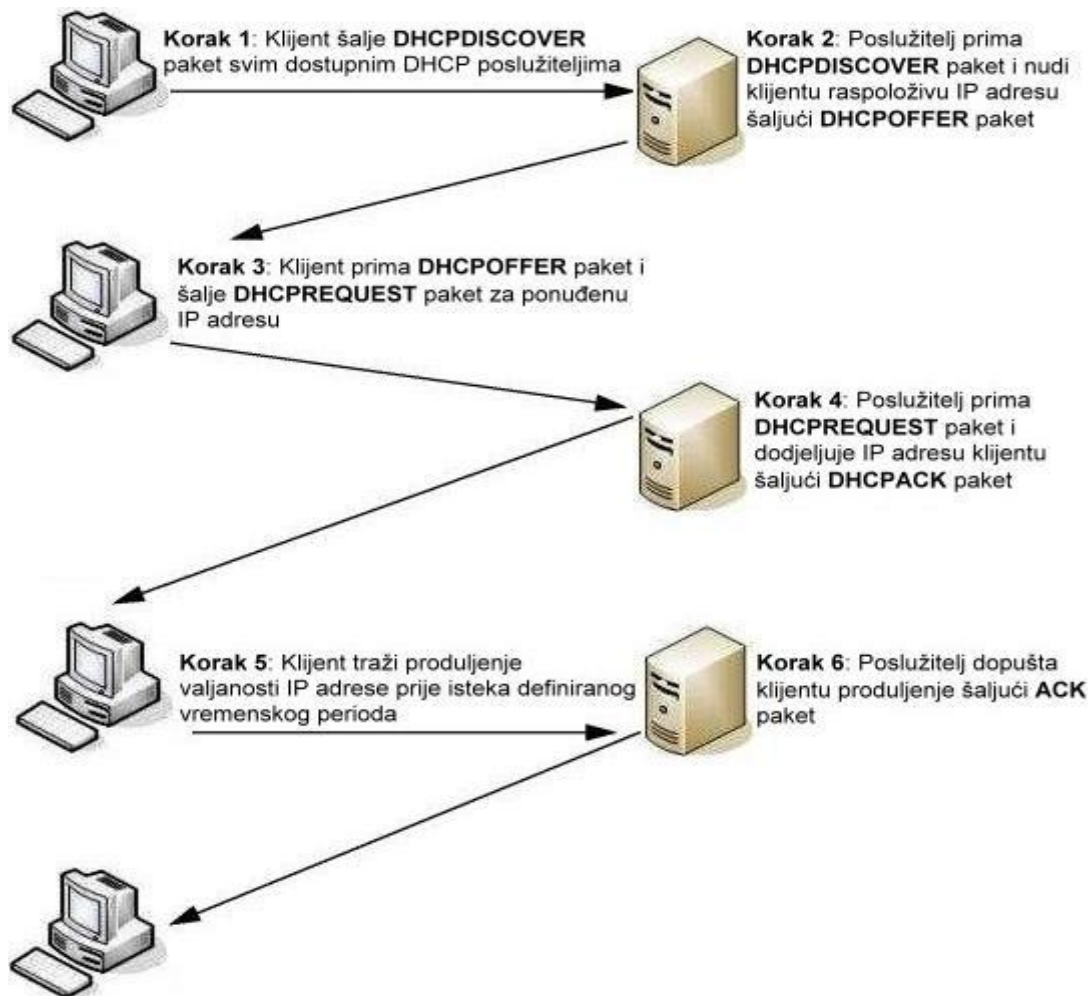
Korak 1: Klijent šalje DHCPDISCOVER paket svim dostupnim DHCP poslužiteljima

Korak 2: Poslužitelj prima DHCPDISCOVER paket i nudi klijentu raspoloživu IP adresu šaljući DHCPOFFER paket

Korak 3: Klijent prima DHCPOFFER paket i šalje DHCPREQUEST paket za ponuđenu IP adresu

Korak 4: Poslužitelj prima DHCPREQUEST paket i dodjeljuje IP adresu klijentu šaljući DHCPACK paket

Korak 5: Klijent traži produljenje valjanosti IP adrese prije isteka definiranog vremenskog perioda

Korak 6: Poslužitelj dopušta klijentu produljenje šaljući ACK paket